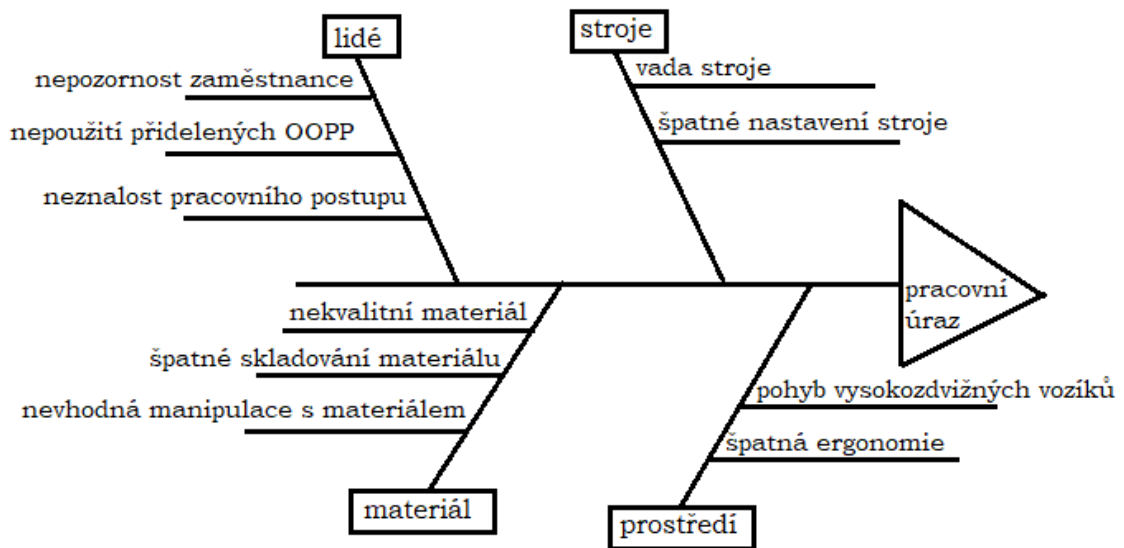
lidé

nepozornost zaměstnance

nepoužití přidelených OOPP

neznalost pracovního postupu

stroje

vada stroje

špatné nastavení stroje

pracovní úraz

nekvalitní materiál

špatné skladování materiálu

nevhodná manipulace s materiálem

materiál

pohyb vysokozdvižných vozíků

špatná ergonomie

prostředí